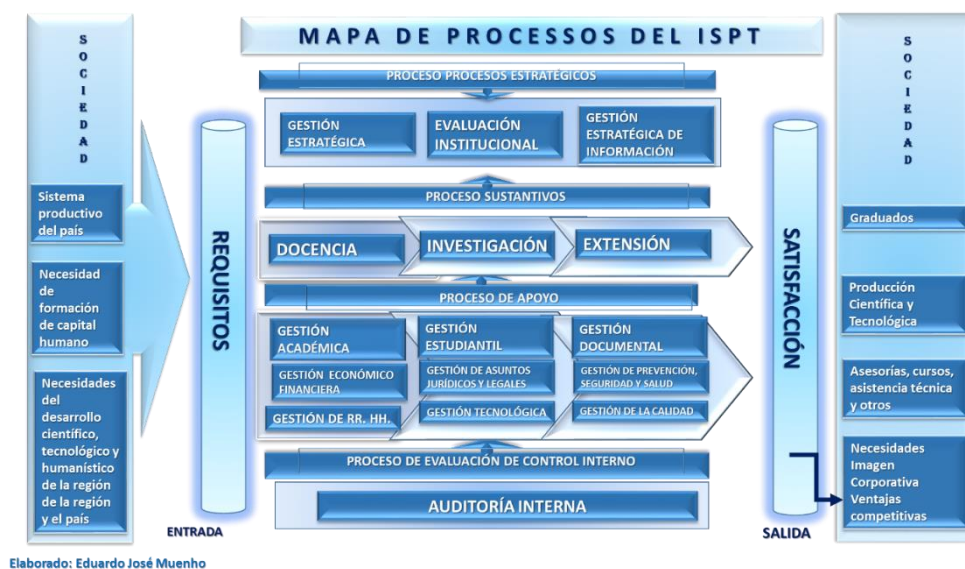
S O C I E D A D

Sistema productivo del país

Necesidad de formación de capital humano

Necesidades del desarrollo científico, tecnológico y humanístico de la región de la región y el país

MAPA DE PROCESSOS DEL ISPT

PROCESO PROCESOS ESTRATÉGICOS

GESTIÓN ESTRATÉGICA

EVALUACIÓN INSTITUCIONAL

GESTIÓN ESTRATÉGICA DE INFORMACIÓN

PROCESO SUSTANTIVOS

DOCENCIA

INVESTIGACIÓN

EXTENSIÓN

PROCESO DE APOYO

GESTIÓN ACADÉMICA

GESTIÓN ESTUDIANTIL

GESTIÓN DOCUMENTAL

GESTIÓN ECONÓMICO FINANCIERA

GESTIÓN DE ASUNTOS JURÍDICOS Y LEGALES

GESTIÓN DE PREVENCIÓN, SEGURIDAD Y SALUD

GESTIÓN DE RR. HH.

GESTIÓN TECNOLÓGICA

GESTIÓN DE LA CALIDAD

PROCESO DE EVALUACIÓN DE CONTROL INTERNO

AUDITORÍA INTERNA

REQUISITOS

ENTRADA

SATISFACCIÓN

SALIDA

S O C I E D A D

Graduados

Producción Científica y Tecnológica

Asesorías, cursos, asistencia técnica y otros

Necesidades Imagen Corporativa Ventajas competitivas

Elaborado: Eduardo José Muenho